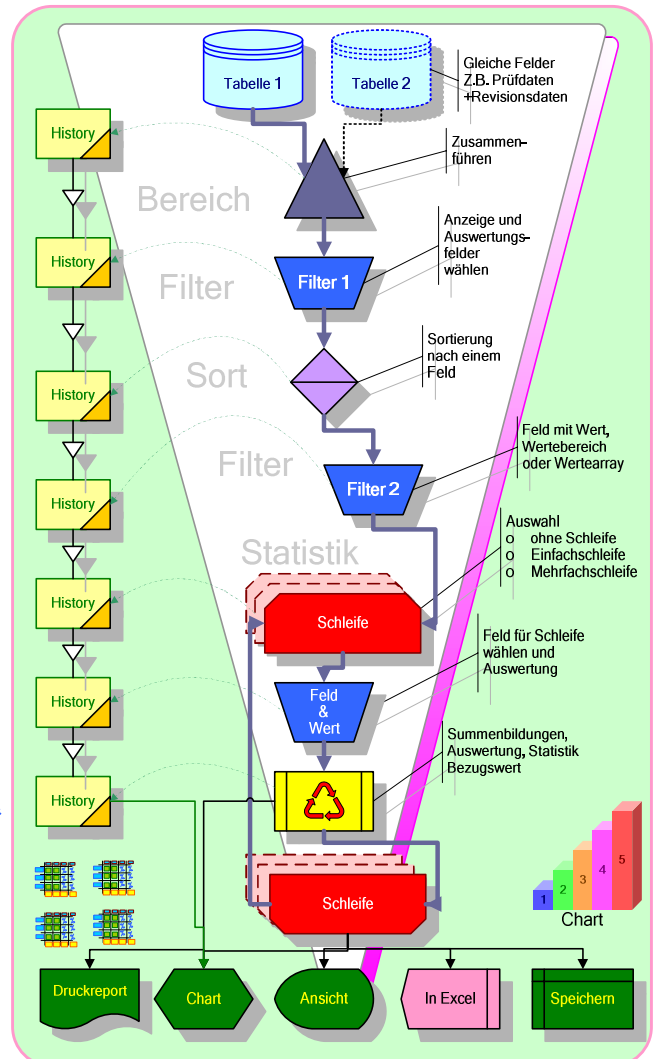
Tabelle 1

Tabelle 2

Gleiche Felder
Z.B. Prüfdaten
+Revisionsdaten

Zusammenführen

Bereich

Anzeige und Auswertungsfelder wählen

Filter

Filter 1

Sortierung nach einem Feld

Sort

Filter

Feld mit Wert, Wertebereich oder Wertearray

Filter 2

Statistik

Auswahl
o ohne Schleife
o Einfachschleife
o Mehrfachschleife

Schleife

Feld für Schleife wählen und Auswertung

Feld & Wert

Summenbildungen, Auswertung, Statistik Bezugswert

Schleife

History

History

History

History

History

History

History

1
2
3
4
5
Chart

Druckreport

Chart

Ansicht

In Excel

Speichern